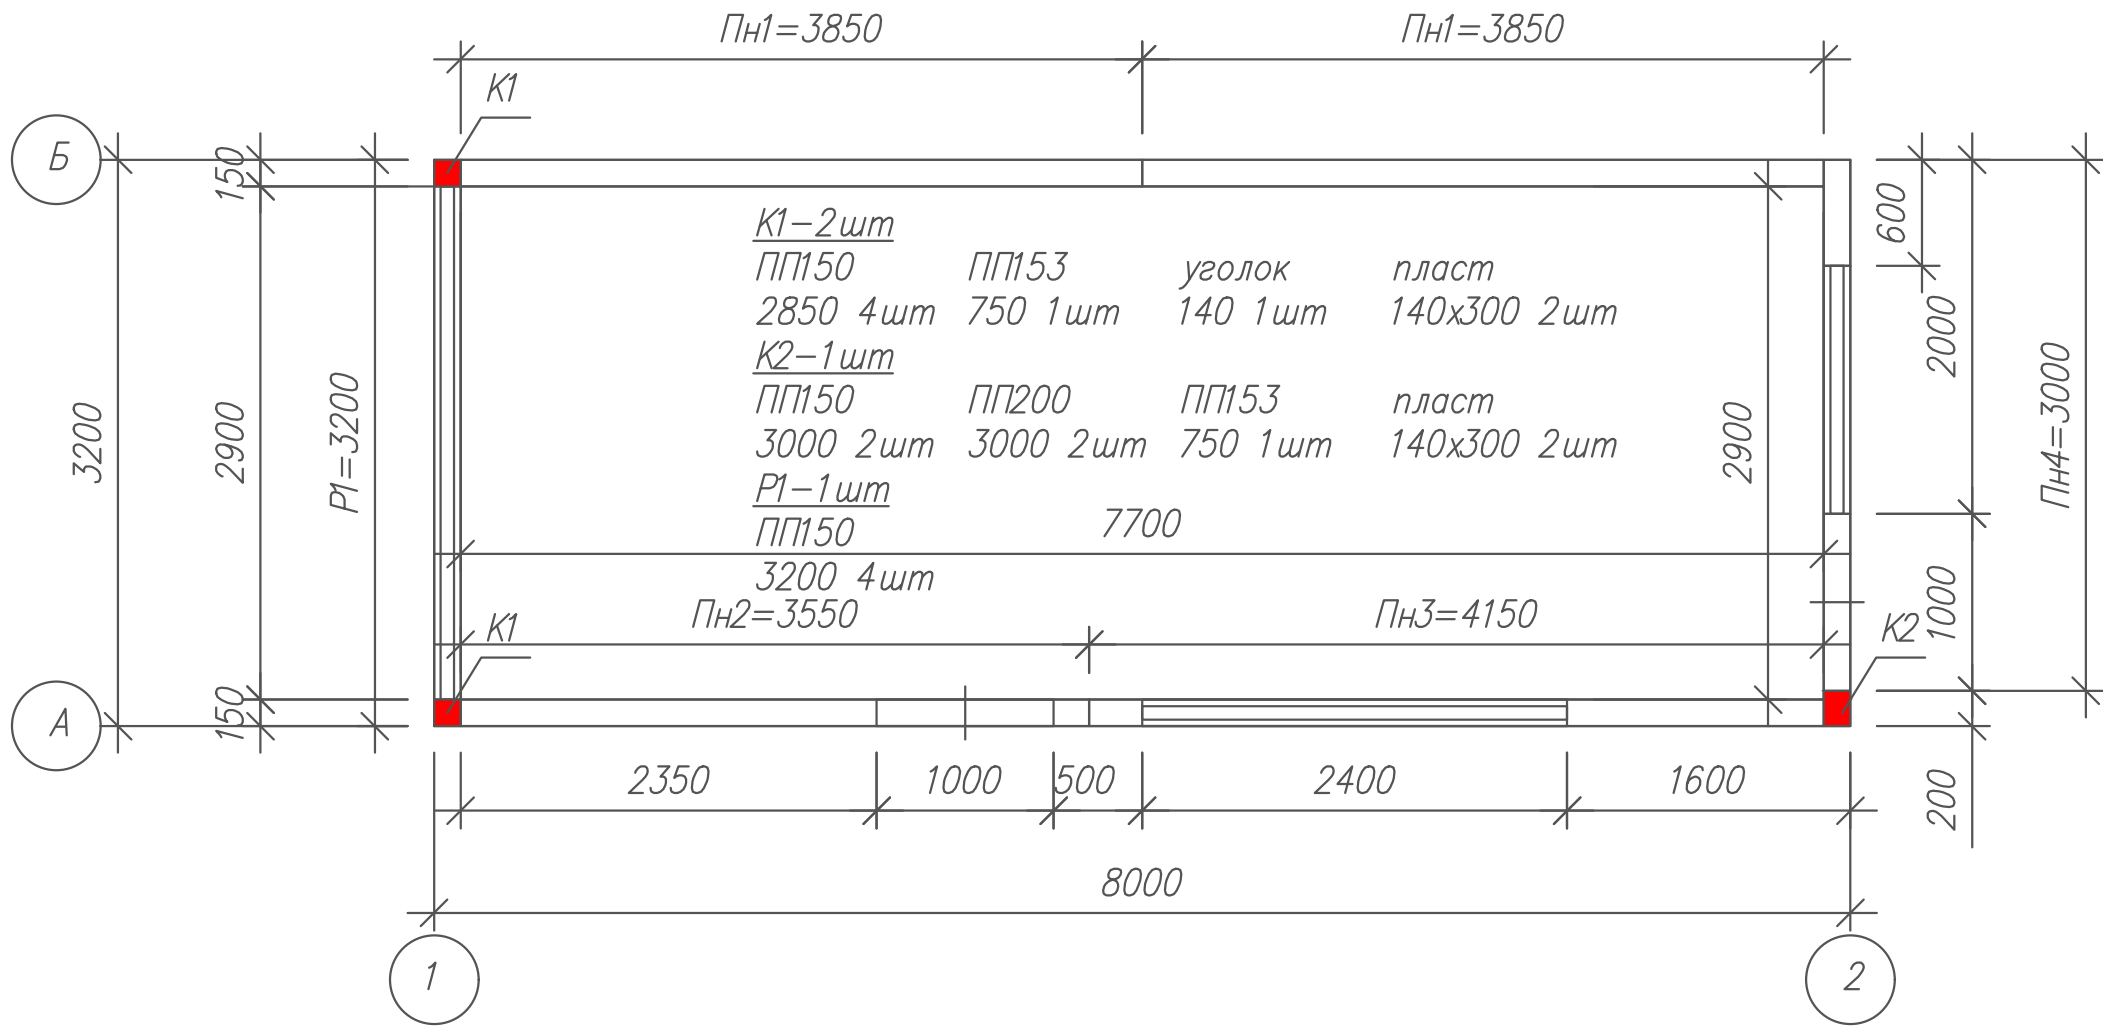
Пн1=3850
Пн1=3850
К1
Б
150
3200
2900
Р1=3200
К1–2шт
ПП150 ПП153 уголок пласт
2850 4шт 750 1шт 140 1шт 140x300 2шт
К2–1шт
ПП150 ПП200 ПП153 пласт
3000 2шт 3000 2шт 750 1шт 140x300 2шт
Р1–1шт
ПП150
3200 4шт
7700
2900
600
2000
Пн4=3000
1000
Пн2=3550
Пн3=4150
К1
К2
А
150
2350
1000
500
2400
1600
200
8000
1
2